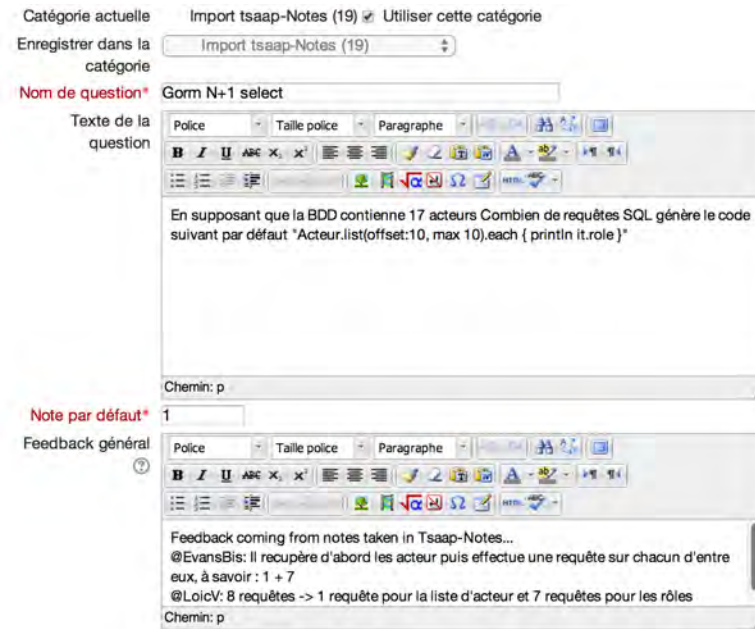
Catégorie actuelle Import tsaap-Notes (19) Utiliser cette catégorie

Enregistrer dans la catégorie Import tsaap-Notes (19)

Nom de question* Gorm N+1 select

Texte de la question

Police Taille police Paragraphe

En supposant que la BDD contienne 17 acteurs Combien de requêtes SQL génère le code suivant par défaut "Acteur.list(offset:10, max 10).each { println it.role }"

Chemin: p

Note par défaut* 1

Feedback général

Police Taille police Paragraphe

Feedback coming from notes taken in Tsaap-Notes...
@EvansBis: Il recupère d'abord les acteur puis effectue une requête sur chacun d'entre eux, à savoir : 1 + 7
@LoicV: 8 requêtes -> 1 requête pour la liste d'acteur et 7 requêtes pour les rôles

Chemin: p